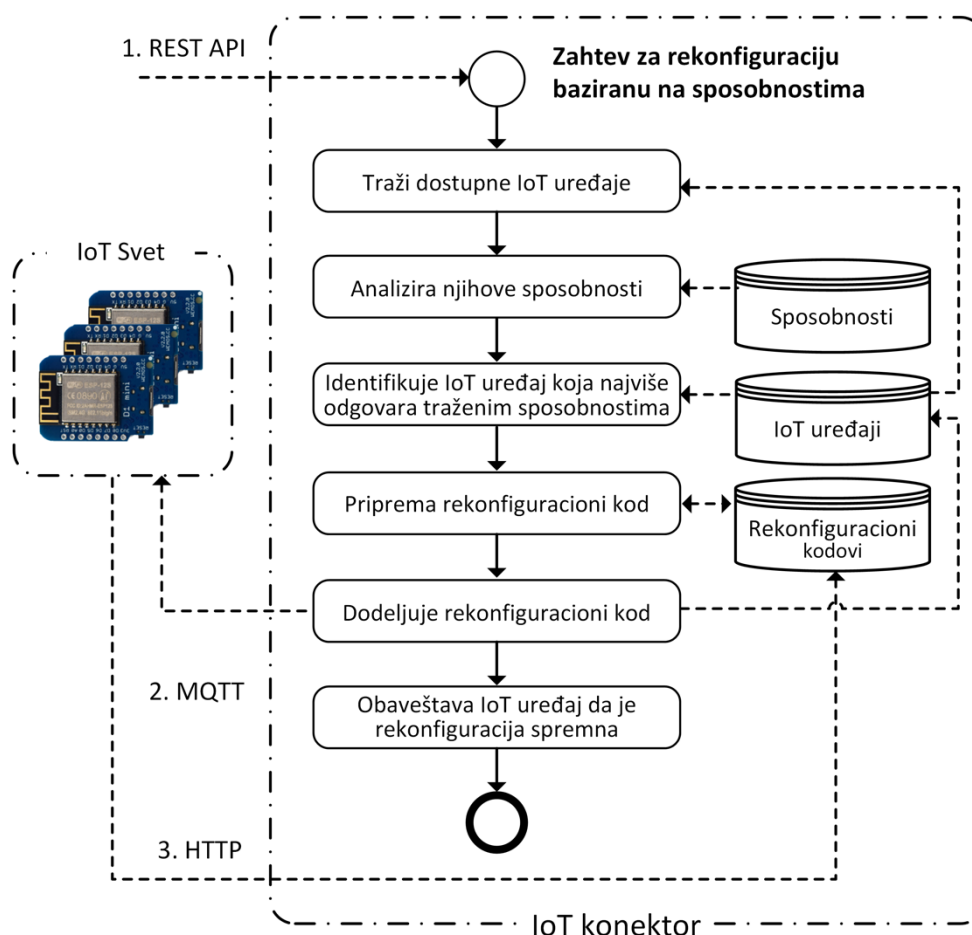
1. REST API

Zahtev za rekonfiguraciju baziranu na sposobnostima

Traži dostupne IoT uređaje

IoT Svet

Analizira njihove sposobnosti

Sposobnosti

Identifikuje IoT uređaj koja najviše odgovara traženim sposobnostima

IoT uređaji

Priprema rekonfiguracioni kod

Rekonfiguracioni kodovi

Dodeljuje rekonfiguracioni kod

2. MQTT

Obaveštava IoT uređaj da je rekonfiguracija spremna

3. HTTP

IoT konektor